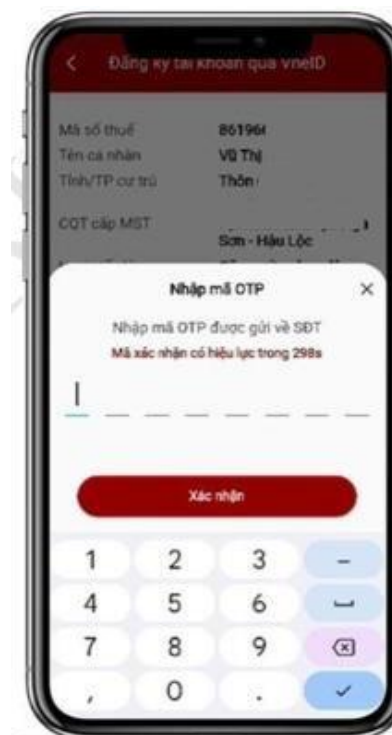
Đăng ký tài khoản qua VneID

Mã số thuế 86196
Tên cá nhân Vũ Thị
Tỉnh/TP cư trú Thôn
CQT cấp MST Sơn - Hậu Lộc

Nhập mã OTP ×

Nhập mã OTP được gửi về SĐT
Mã xác nhận có hiệu lực trong 298s

Xác nhận

1 2 3 -
4 5 6 ␣
7 8 9 ⌫
, 0 . ✓